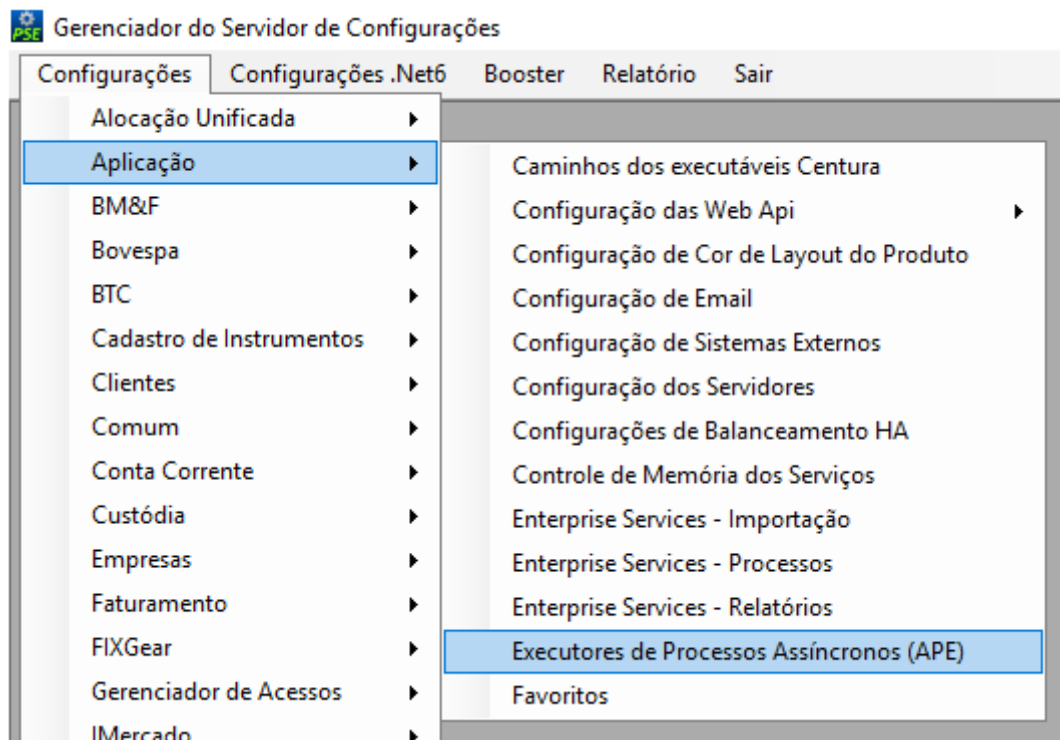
PSE Gerenciador do Servidor de Configurações

Configurações | Configurações .Net6 | Booster | Relatório | Sair

Alocação Unificada
Aplicação
BM&F
Bovespa
BTC
Cadastro de Instrumentos
Clientes
Comum
Conta Corrente
Custódia
Empresas
Faturamento
FIXGear
Gerenciador de Acessos
IMercado

Caminhos dos executáveis Centura
Configuração das Web Api
Configuração de Cor de Layout do Produto
Configuração de Email
Configuração de Sistemas Externos
Configuração dos Servidores
Configurações de Balanceamento HA
Controle de Memória dos Serviços
Enterprise Services - Importação
Enterprise Services - Processos
Enterprise Services - Relatórios
Executores de Processos Assíncronos (APE)
Favoritos